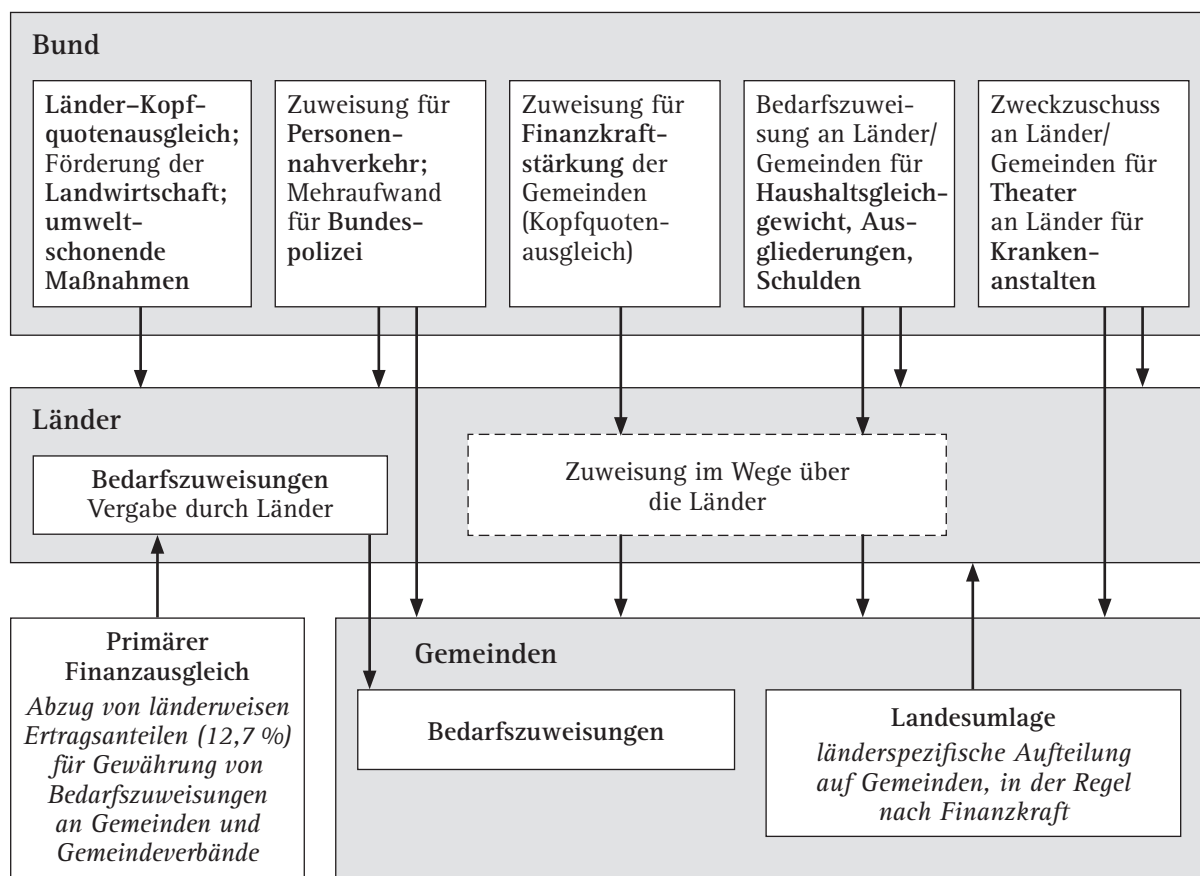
Bund

Länder–Kopfquotenausgleich; Förderung der Landwirtschaft; umweltschonende Maßnahmen

Zuweisung für Personennahverkehr; Mehraufwand für Bundespolizei

Zuweisung für Finanzkraftstärkung der Gemeinden (Kopfquotenausgleich)

Bedarfszuweisung an Länder/ Gemeinden für Haushaltsgleichgewicht, Ausgliederungen, Schulden

Zweckzuschuss an Länder/ Gemeinden für Theater an Länder für Krankenanstalten

Länder

Bedarfszuweisungen Vergabe durch Länder

Zuweisung im Wege über die Länder

Primärer Finanzausgleich
*Abzug von länderweisen Ertragsanteilen (12,7 %) für Gewährung von Bedarfszuweisungen an Gemeinden und Gemeindeverbände*

Gemeinden

Bedarfszuweisungen

Landesumlage
*länderspezifische Aufteilung auf Gemeinden, in der Regel nach Finanzkraft*